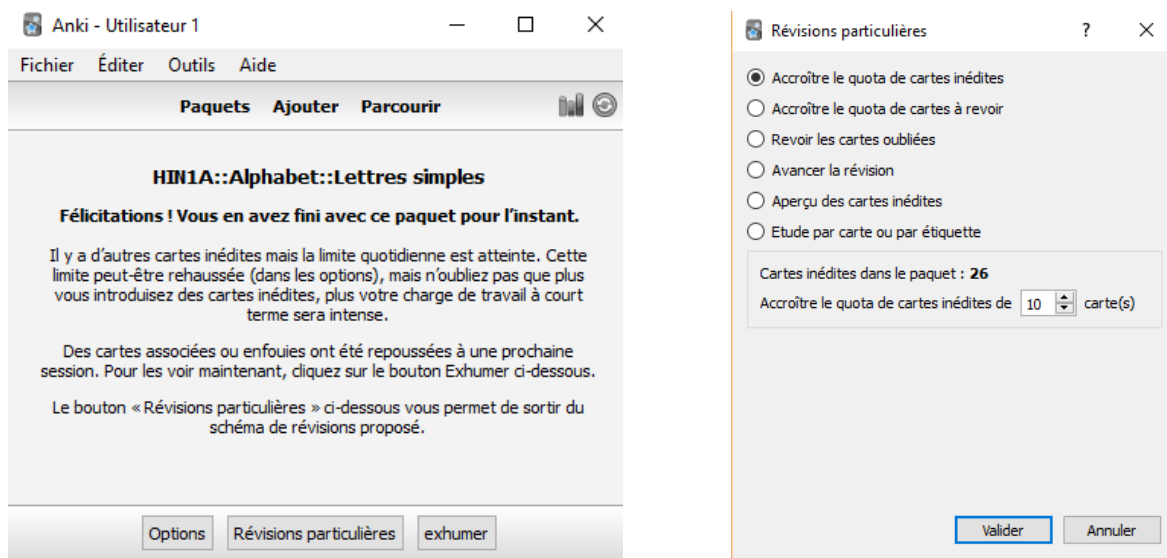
Anki - Utilisateur 1

Fichier Éditer Outils Aide

Paquets Ajouter Parcourir

HIN1A::Alphabet::Lettres simples

Félicitations ! Vous en avez fini avec ce paquet pour l'instant.

Il y a d'autres cartes inédites mais la limite quotidienne est atteinte. Cette limite peut-être rehaussée (dans les options), mais n'oubliez pas que plus vous introduisez des cartes inédites, plus votre charge de travail à court terme sera intense.

Des cartes associées ou enfouies ont été repoussées à une prochaine session. Pour les voir maintenant, cliquez sur le bouton Exhumer ci-dessous.

Le bouton « Révisions particulières » ci-dessous vous permet de sortir du schéma de révisions proposé.

Options Révisions particulières exhumer

Révisions particulières ? ×

Accroître le quota de cartes inédites
Accroître le quota de cartes à revoir
Revoir les cartes oubliées
Avancer la révision
Aperçu des cartes inédites
Etude par carte ou par étiquette

Cartes inédites dans le paquet : 26
Accroître le quota de cartes inédites de 10 carte(s)

Valider Annuler